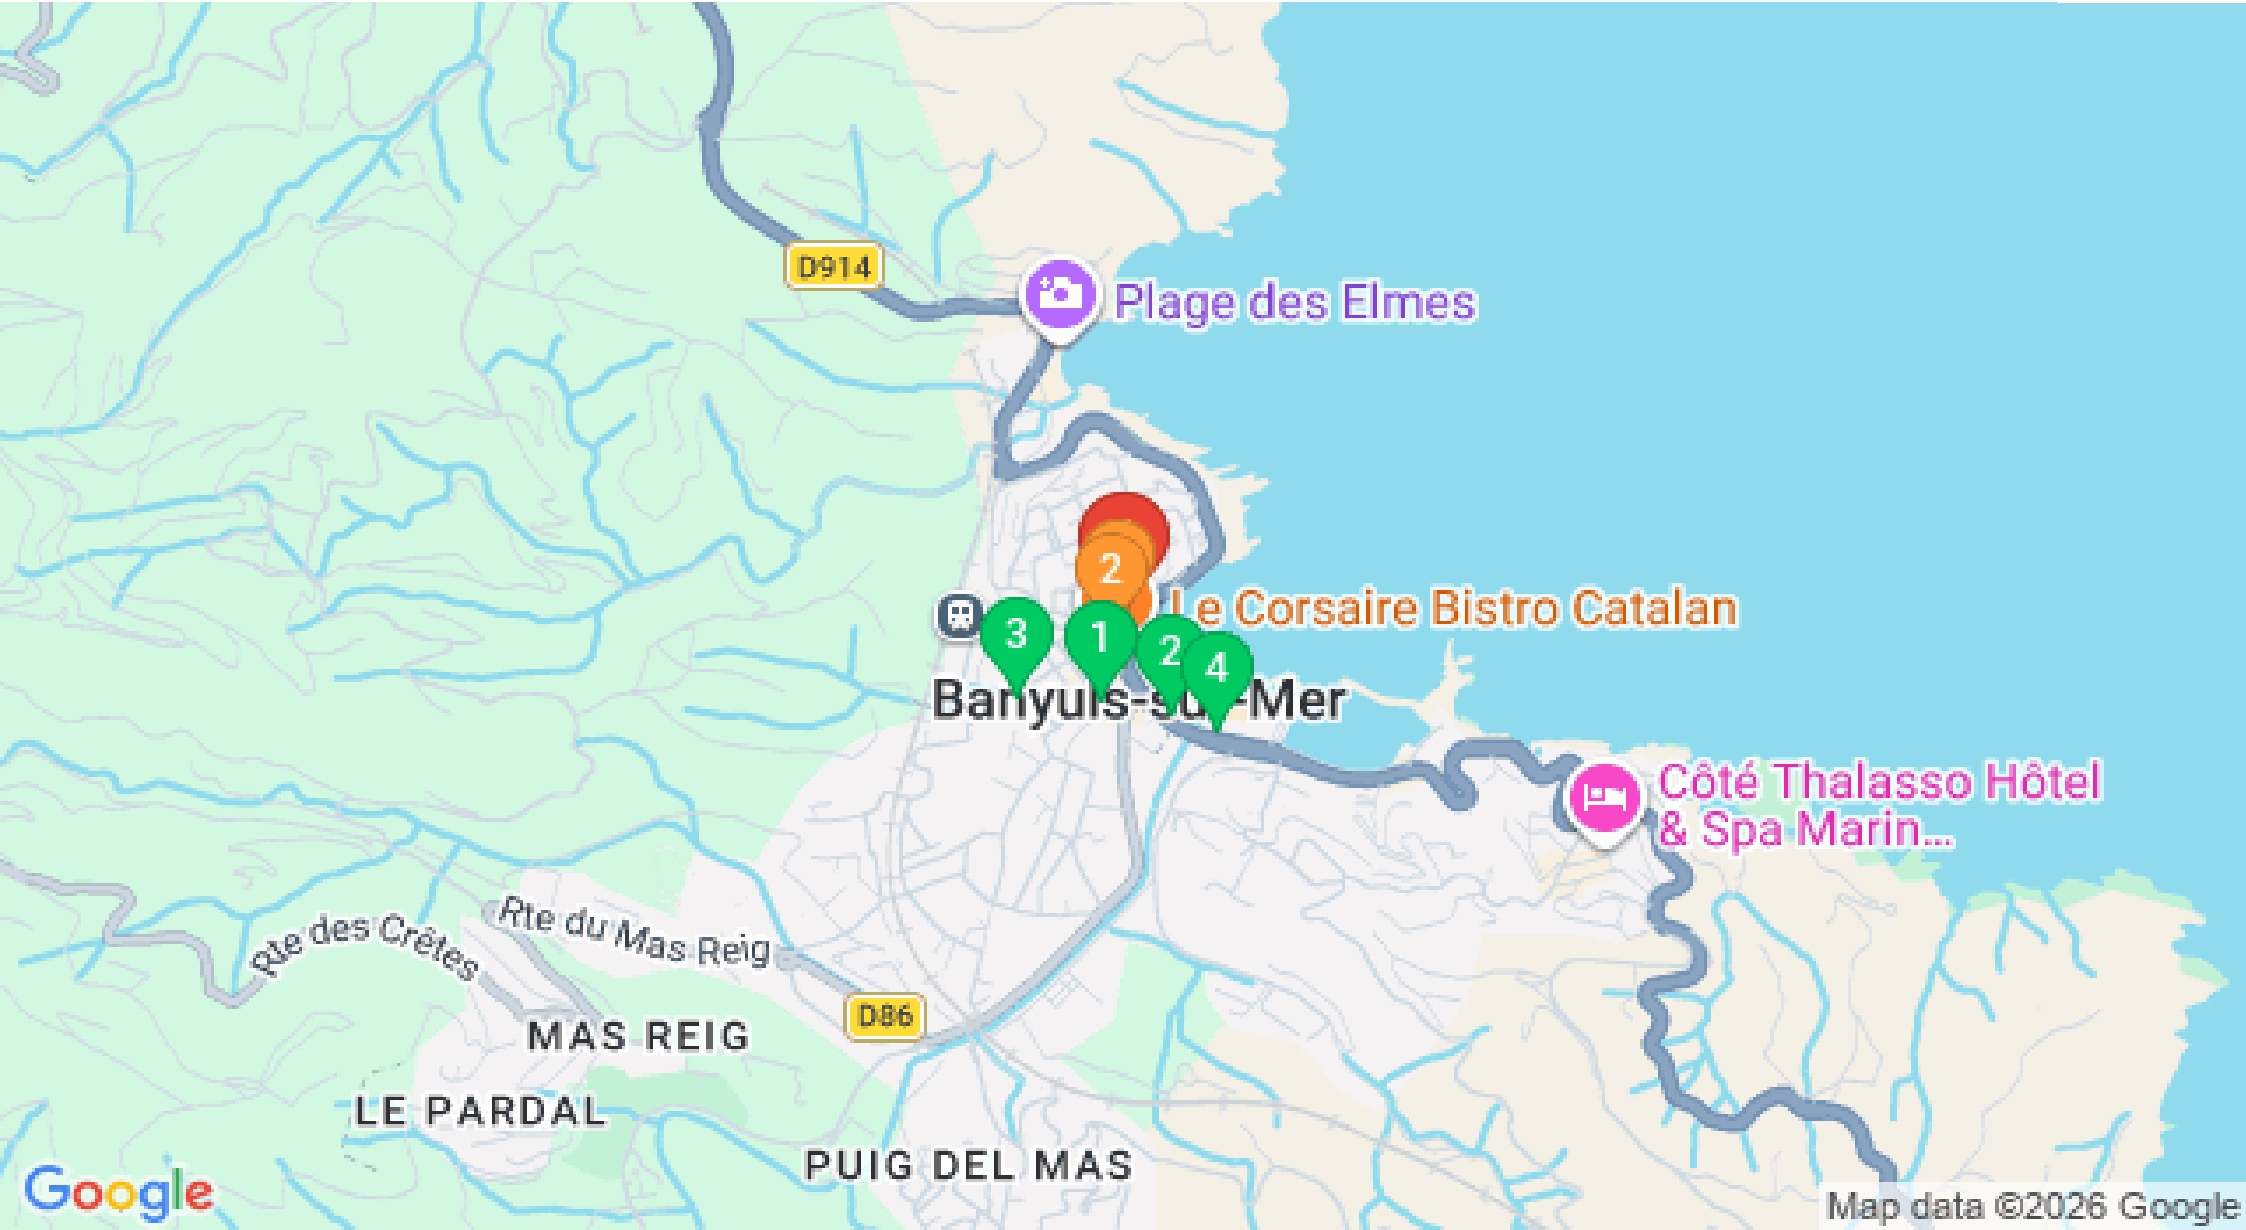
D914

Plage des Elmes

2

Le Corsaire Bistro Catalan

3 1 2 4

Banyuls-sur-Mer

Côté Thalasso Hôtel & Spa Marin...

Rte des Crêtes

Rte du Mas Reig

D86

MAS REIG

LE PARDAL

PUIG DEL MAS

Google

Map data ©2026 Google